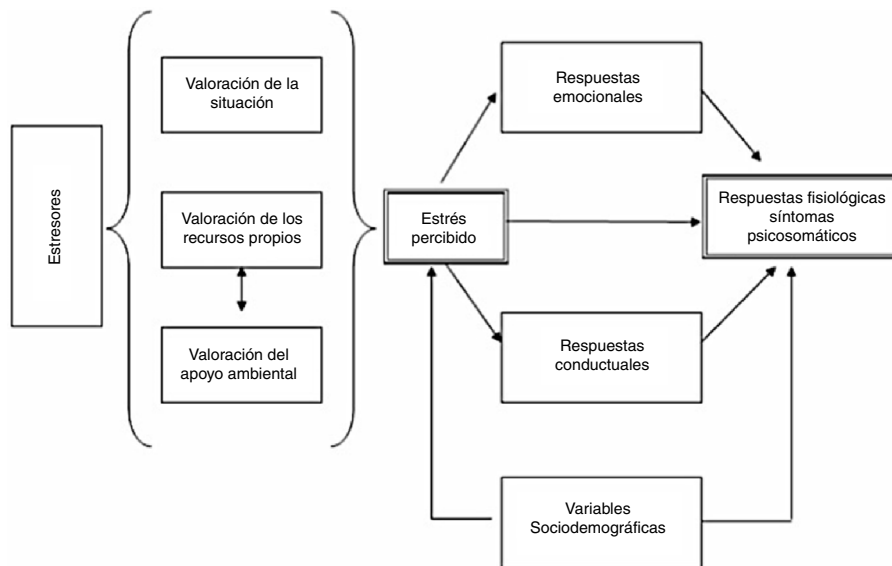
Estresores

Valoración de la situación

Valoración de los recursos propios

Valoración del apoyo ambiental

Estrés percibido

Respuestas emocionales

Respuestas fisiológicas síntomas psicosomáticos

Respuestas conductuales

Variables Sociodemográficas